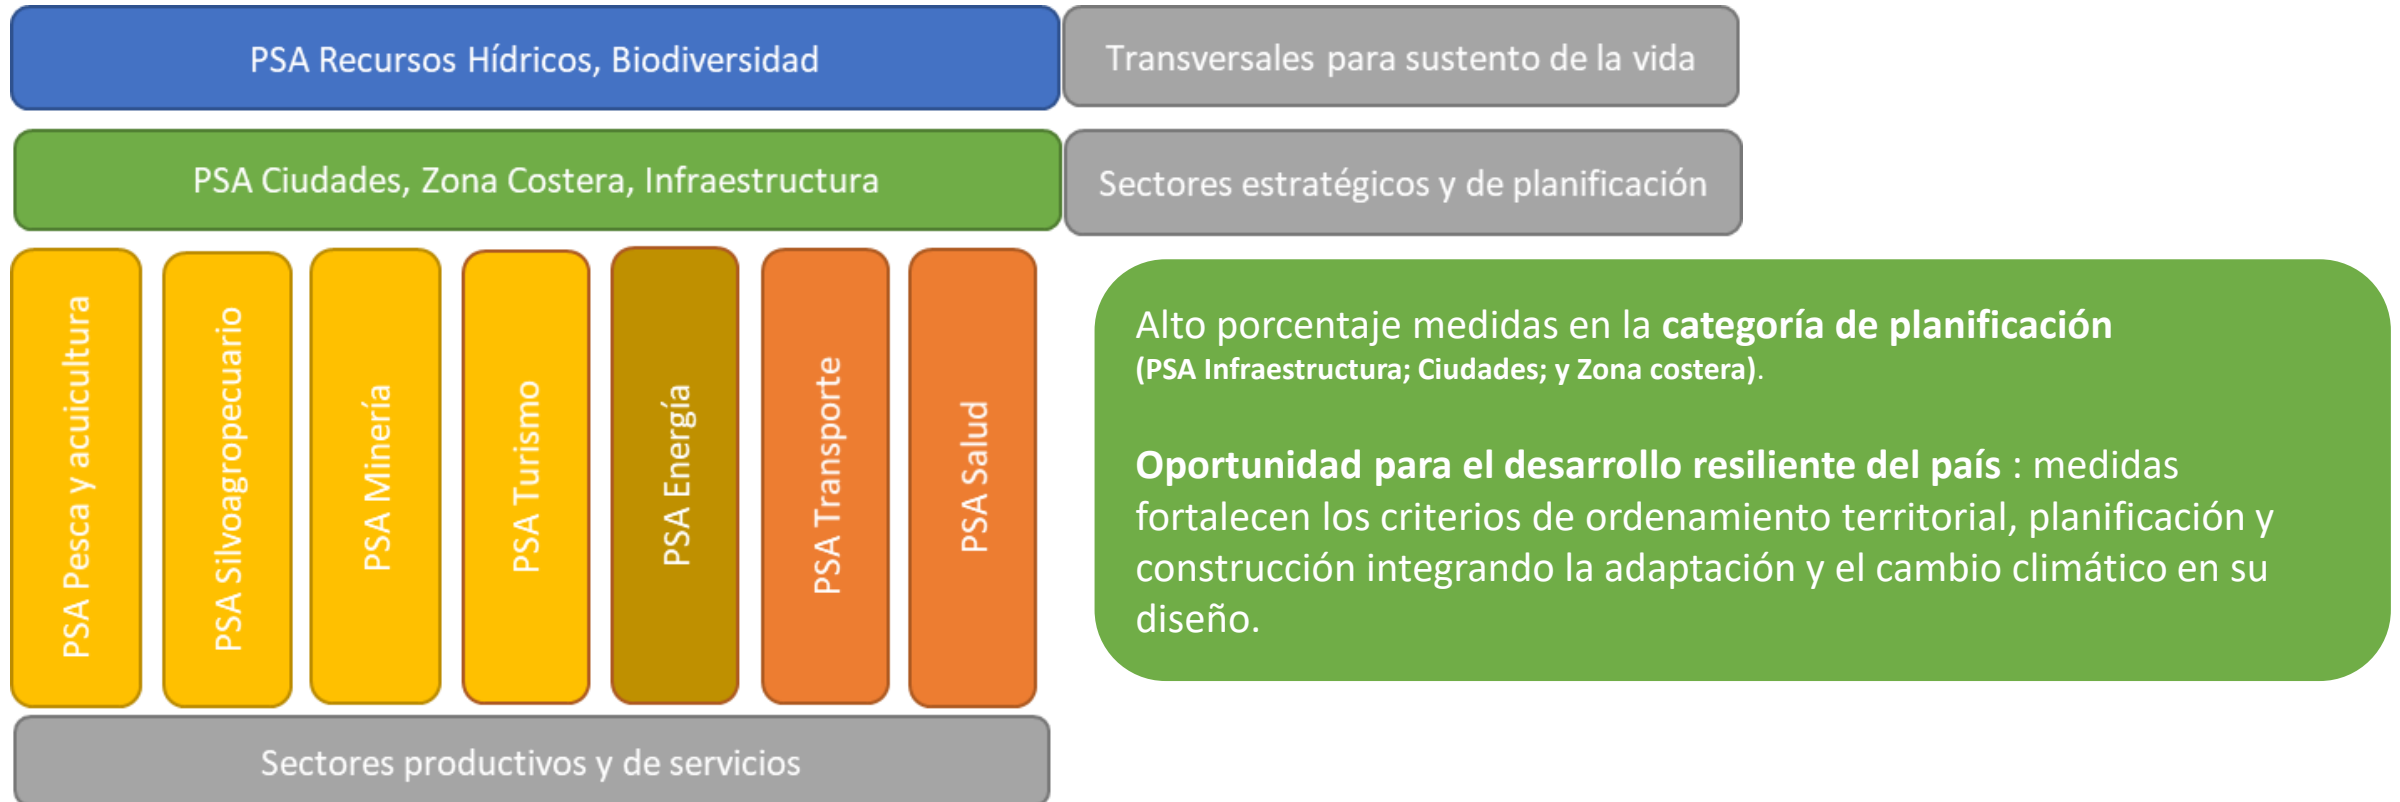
PSA Recursos Hídricos, Biodiversidad

Transversales para sustento de la vida

PSA Ciudades, Zona Costera, Infraestructura

Sectores estratégicos y de planificación

PSA Pesca y acuicultura

PSA Silvoagropecuario

PSA Minería

PSA Turismo

PSA Energía

PSA Transporte

PSA Salud

Sectores productivos y de servicios

Alto porcentaje medidas en la **categoría de planificación** (PSA Infraestructura; Ciudades; y Zona costera).

**Oportunidad para el desarrollo resiliente del país** : medidas fortalecen los criterios de ordenamiento territorial, planificación y construcción integrando la adaptación y el cambio climático en su diseño.